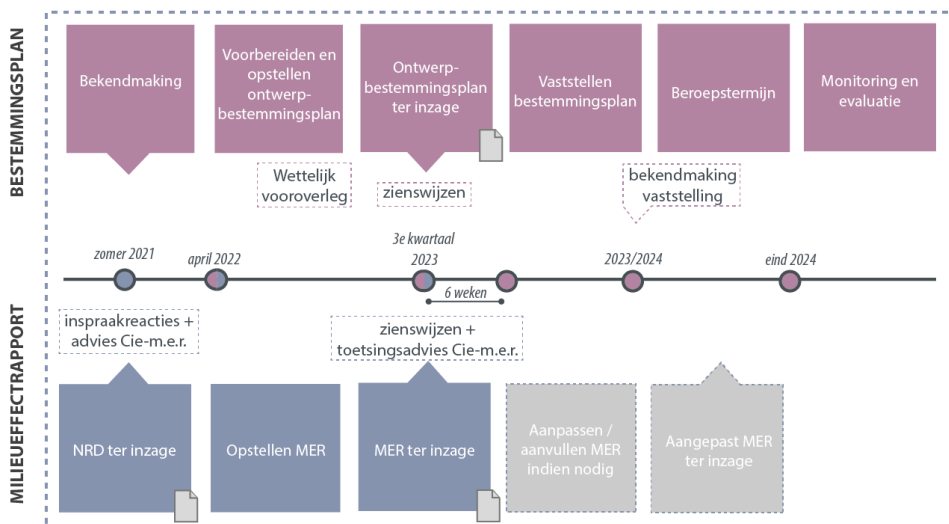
BESTEMMINGSPLAN

Bekendmaking

Voorbereiden en opstellen ontwerp-bestemmingsplan

Ontwerp-bestemmingsplan ter inzage

Vaststellen bestemmingsplan

Beroepstermijn

Monitoring en evaluatie

Wettelijk vooroverleg

zienswijzen

bekendmaking vaststelling

zomer 2021

april 2022

3e kwartaal 2023

6 weken

2023/2024

eind 2024

MILIEUEFFECTRAPPORT

inspraakreacties + advies Cie-m.e.r.

zienswijzen + toetsingsadvies Cie-m.e.r.

NRD ter inzage

Opstellen MER

MER ter inzage

Aanpassen / aanvullen MER indien nodig

Aangepast MER ter inzage